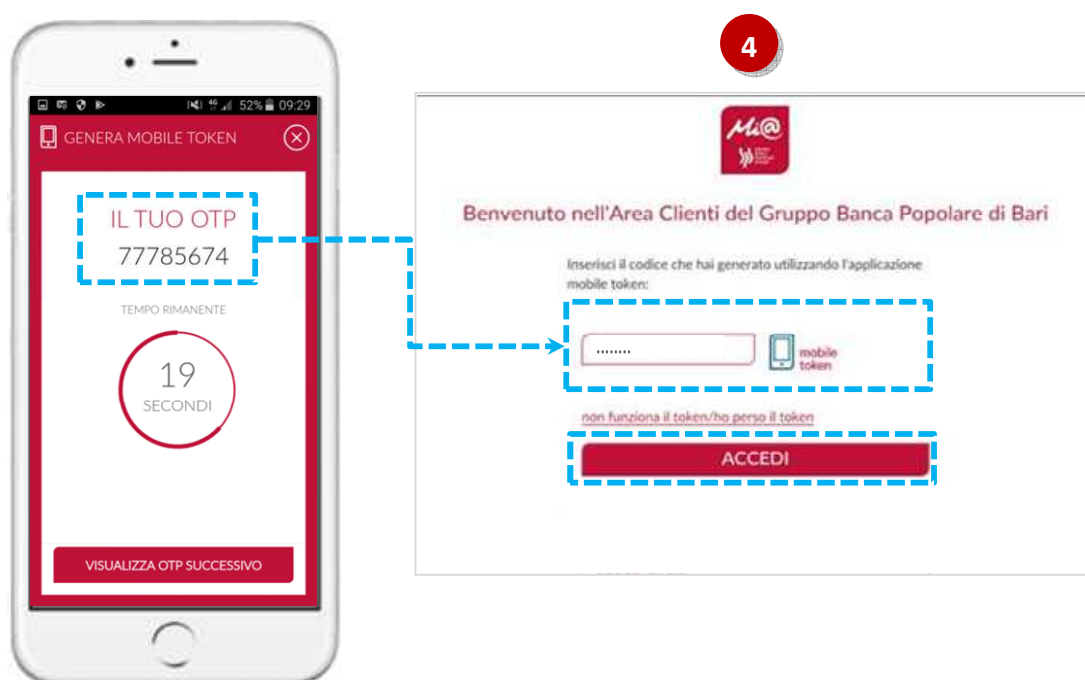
52% 09:29

GENERA MOBILE TOKEN

IL TUO OTP
77785674

TEMPO RIMANENTE

19
SECONDI

VISUALIZZA OTP SUCCESSIVO

4

Mi@

Benvenuto nell'Area Clienti del Gruppo Banca Popolare di Bari

Inserisci il codice che hai generato utilizzando l'applicazione mobile token:

........

mobile token

non funziona il token/ho perso il token

ACCEDI